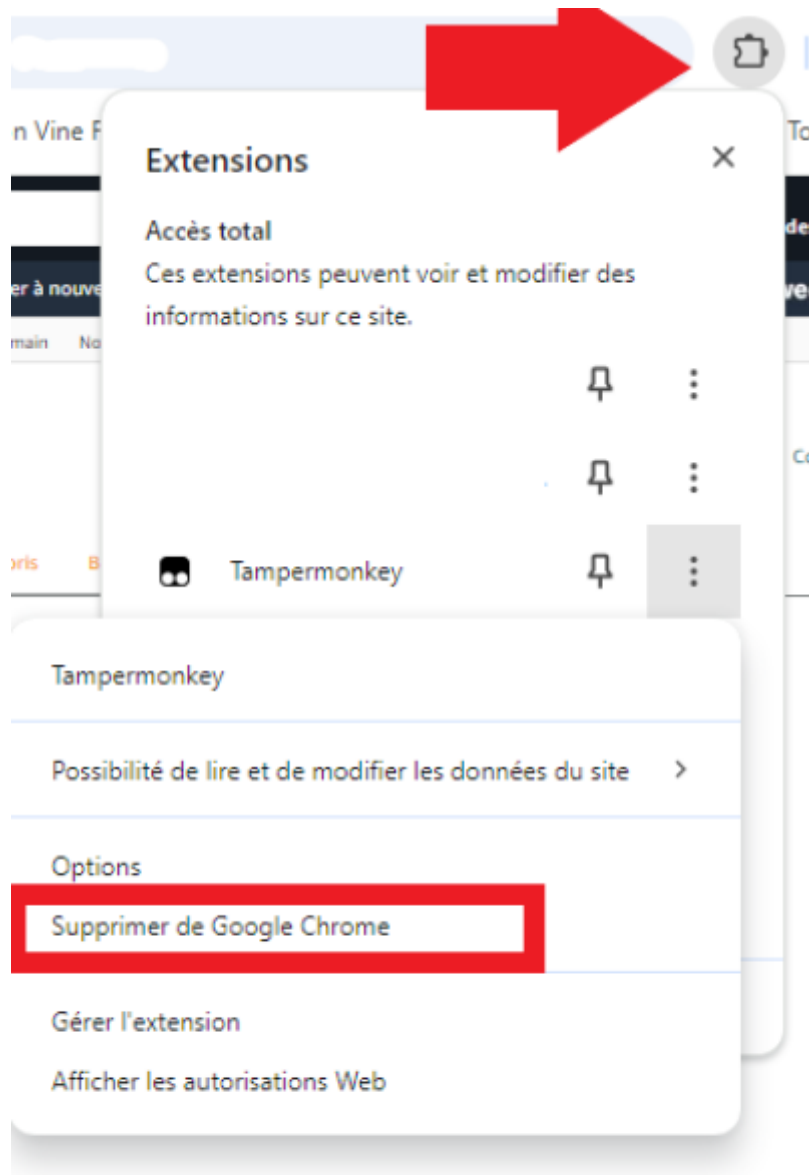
n Vine F

er à nouve

main No

oris B

To

de

ve

Co

Extensions

Accès total

Ces extensions peuvent voir et modifier des informations sur ce site.

Tampermonkey

Tampermonkey

Possibilité de lire et de modifier les données du site

Options

Supprimer de Google Chrome

Gérer l'extension

Afficher les autorisations Web